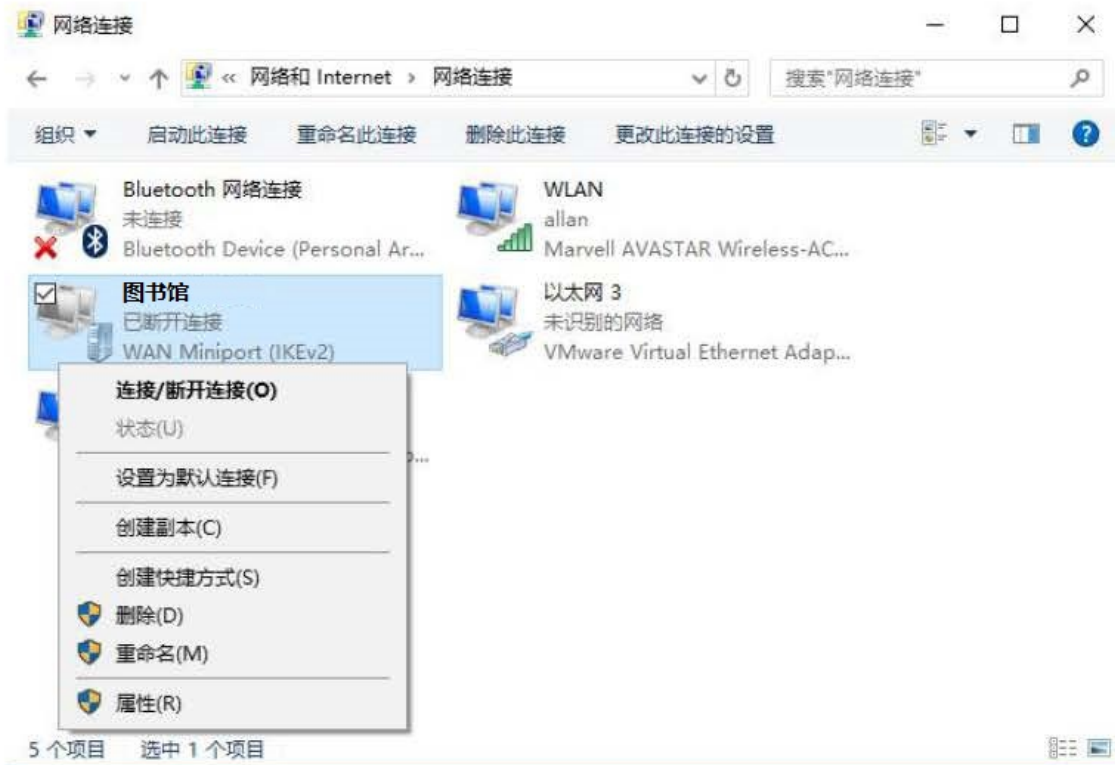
网络连接

« 网络和 Internet › 网络连接

搜索"网络连接"

组织 ▾ 启动此连接 重命名此连接 删除此连接 更改此连接的设置

Bluetooth 网络连接
未连接
Bluetooth Device (Personal Ar...

WLAN
allan
Marvell AVASTAR Wireless-AC...

图书馆
已断开连接
WAN Miniport (IKEv2)

以太网 3
未识别的网络
VMware Virtual Ethernet Adap...

连接/断开连接(O)
状态(U)
设置为默认连接(F)
创建副本(C)
创建快捷方式(S)
删除(D)
重命名(M)
属性(R)

5 个项目 选中 1 个项目